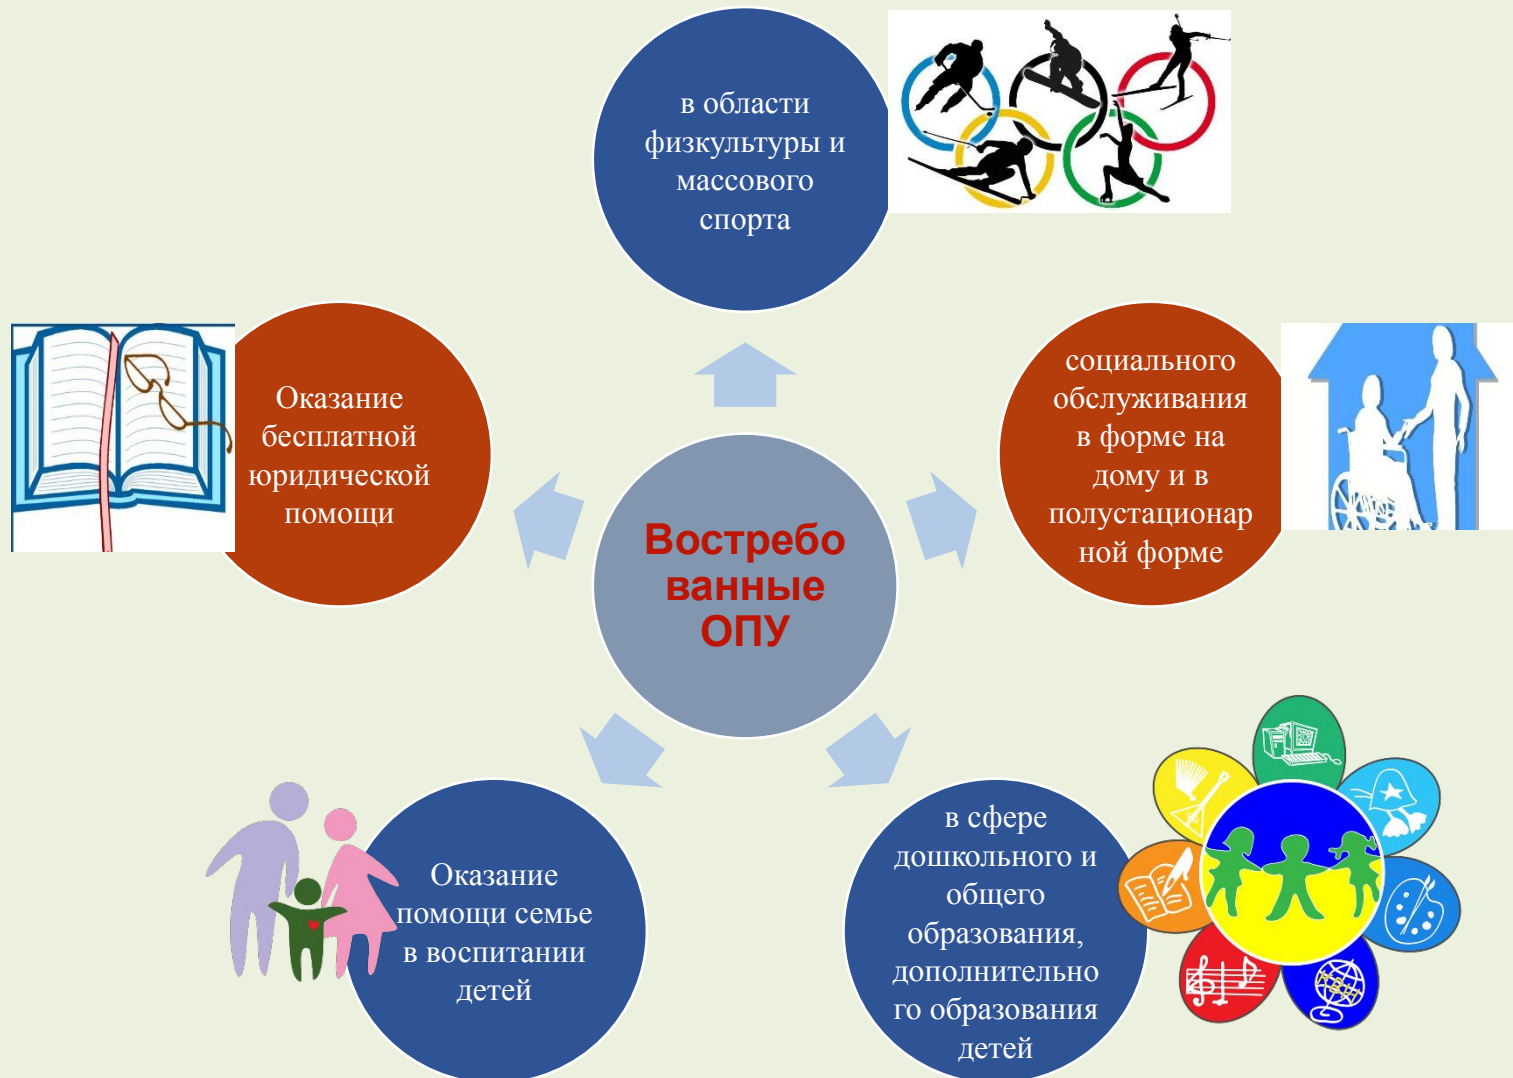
в области физкультуры и массового спорта

Оказание бесплатной юридической помощи

Востребованные ОПУ

социального обслуживания в форме на дому и в полустационарной форме

Оказание помощи семье в воспитании детей

в сфере дошкольного и общего образования, дополнительного образования детей